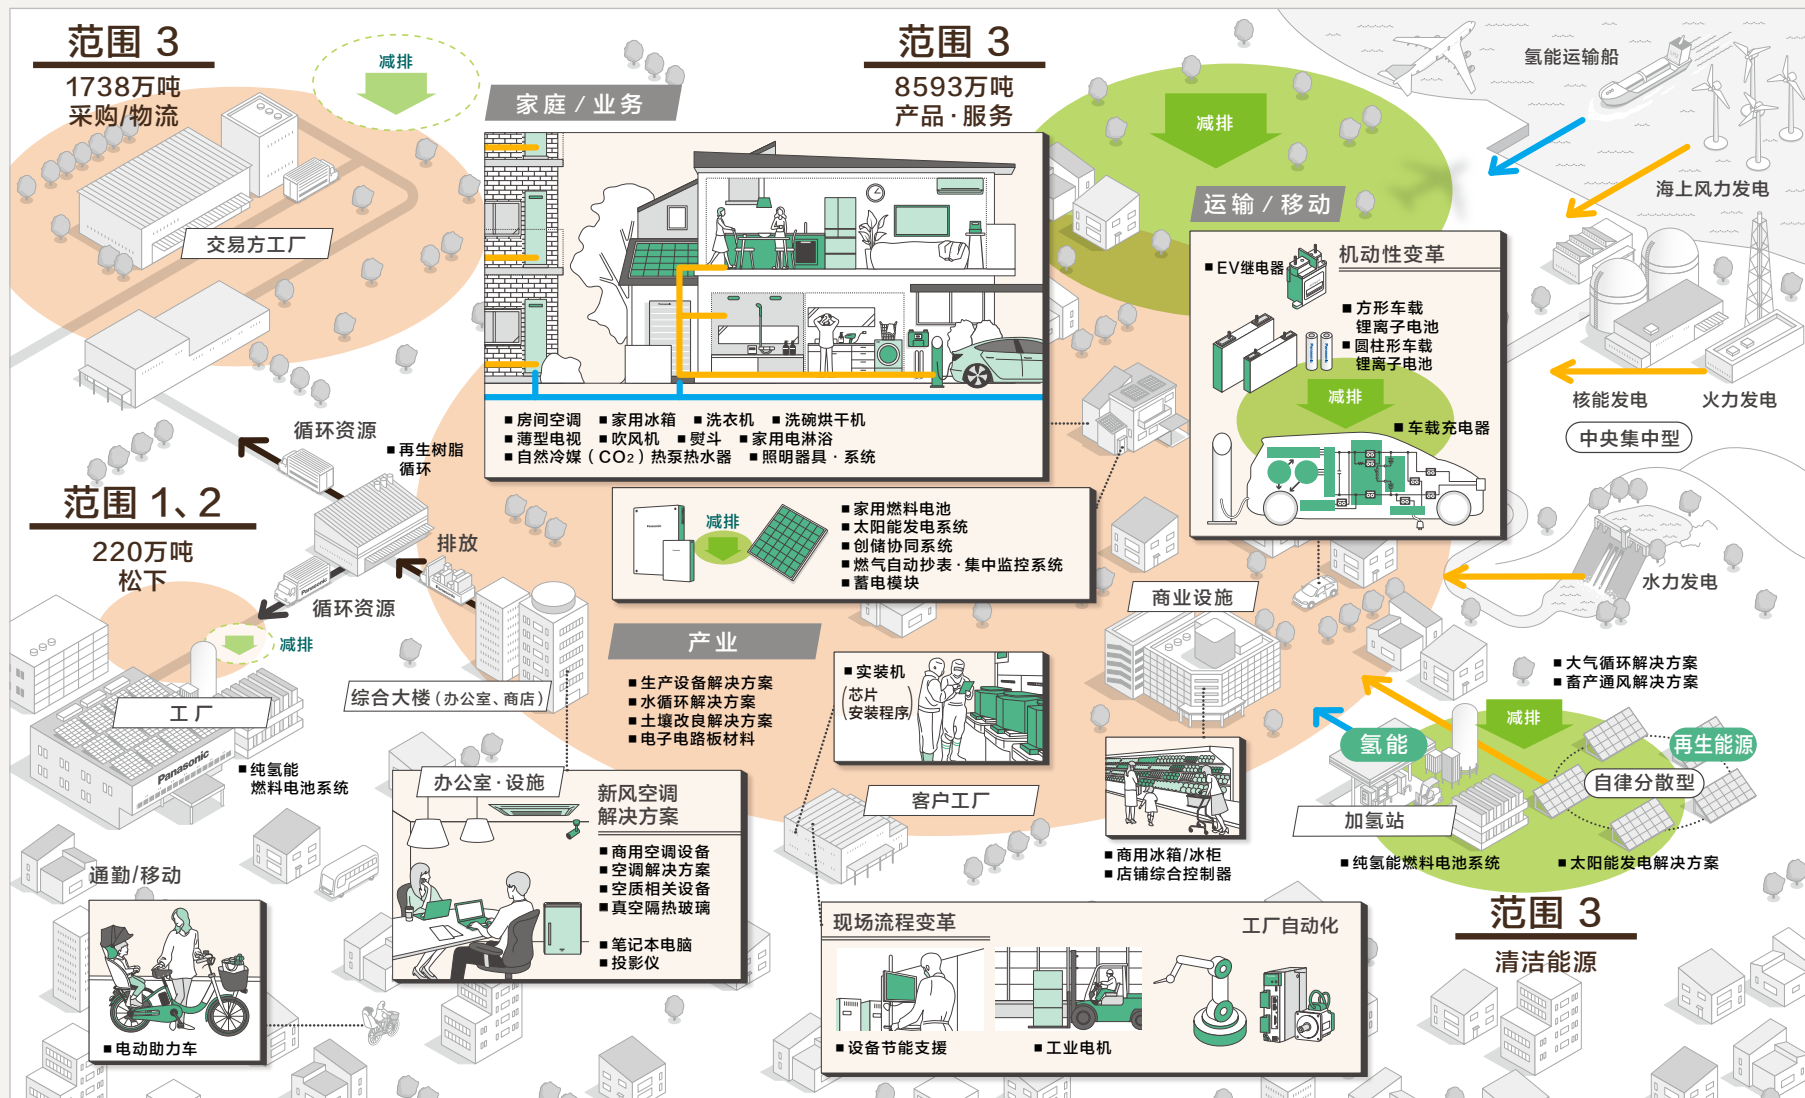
范围 3
1738万吨
采购/物流

减排

交易方工厂

范围 3
8593万吨
产品・服务

家庭 / 业务

减排

运输 / 移动

氢能运输船

海上风力发电

■房间空调 ■家用冰箱 ■洗衣机 ■洗碗烘干机
■薄型电视 ■吹风机 ■熨斗 ■家用电淋浴
■自然冷媒（$CO_2$）热泵热水器 ■照明器具・系统

■EV继电器
机动性变革
■方形车载锂离子电池
■圆柱形车载锂离子电池
减排
■车载充电器

核能发电
火力发电
中央集中型

循环资源
■再生树脂循环

范围 1、2
220万吨
松下

排放

循环资源

减排

工厂

综合大楼（办公室、商店）

减排
■家用燃料电池
■太阳能发电系统
■创储协同系统
■燃气自动抄表・集中监控系统
■蓄电模块

产业
■生产设备解决方案
■水循环解决方案
■土壤改良解决方案
■电子电路板材料

商业设施

水力发电

■实装机
（芯片安装程序）

客户工厂

■大气循环解决方案
■畜产通风解决方案

减排
氢能
再生能源
自律分散型
加氢站

■纯氢能燃料电池系统

办公室・设施
新风空调解决方案
■商用空调设备
■空调解决方案
■空质相关设备
■真空隔热玻璃
■笔记本电脑
■投影仪

■商用冰箱/冰柜
■店铺综合控制器

■纯氢能燃料电池系统
■太阳能发电解决方案

通勤/移动

■电动助力车

现场流程变革
工厂自动化
■设备节能支援
■工业电机

范围 3
清洁能源